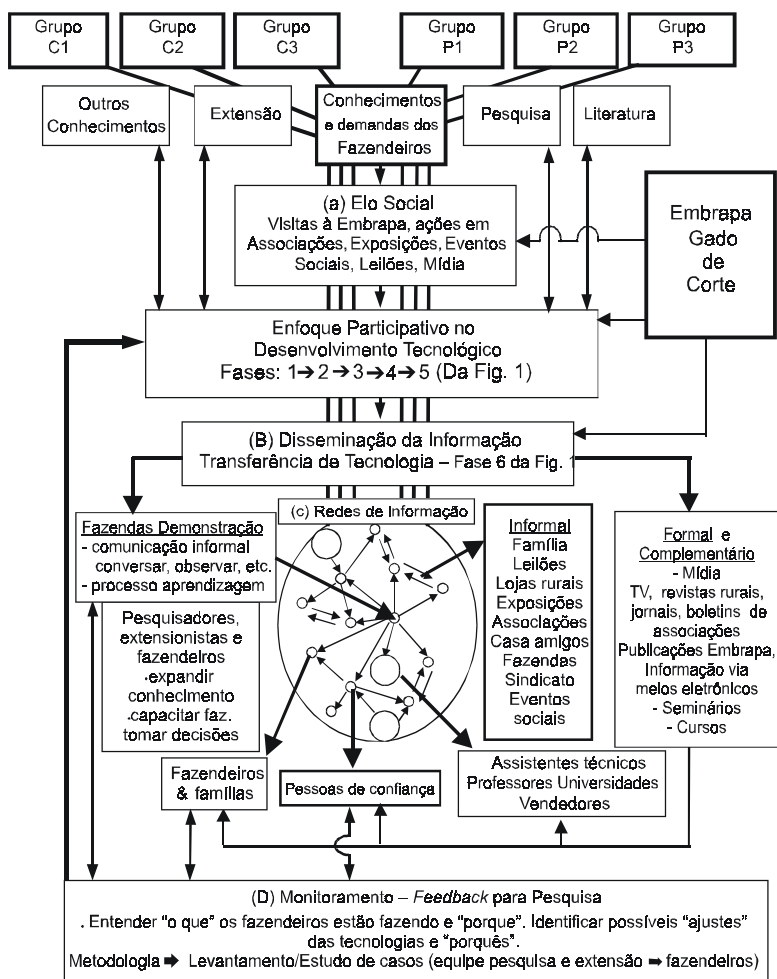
Grupo C1

Grupo C2

Grupo C3

Grupo P1

Grupo P2

Grupo P3

Outros Conhecimentos

Extensão

Conhecimentos e demandas dos Fazendeiros

Pesquisa

Literatura

(a) Elo Social
Visitas à Embrapa, ações em Associações, Exposições, Eventos Sociais, Leilões, Mídia

Embrapa Gado de Corte

Enfoque Participativo no Desenvolvimento Tecnológico
Fases: 1→ 2 → 3 → 4 → 5 (Da Fig. 1)

(B) Disseminação da Informação
Transferência de Tecnologia – Fase 6 da Fig. 1

Fazendas Demonstração
- comunicação informal conversar, observar, etc.
- processo aprendizagem

(c) Redes de Informação

Informal
Família
Leilões
Lojas rurais
Exposições
Associações
Casa amigos
Fazendas
Sindicato
Eventos sociais

Formal e Complementário
- Mídia
TV, revistas rurais, jornais, boletins de associações
Publicações Embrapa, Informação via meios eletrônicos
- Seminários
- Cursos

Pesquisadores, extensionistas e fazendeiros
.expandir conhecimento
.capacitar faz. tomar decisões

Fazendeiros & famílias

Pessoas de confiança

Assistentes técnicos
Professores Universidades
Vendedores

(D) Monitoramento – Feedback para Pesquisa
. Entender "o que" os fazendeiros estão fazendo e "porque". Identificar possíveis "ajustes" das tecnologias e "porquês".
Metodologia ➡ Levantamento/Estudo de casos (equipe pesquisa e extensão ➡ fazendeiros)